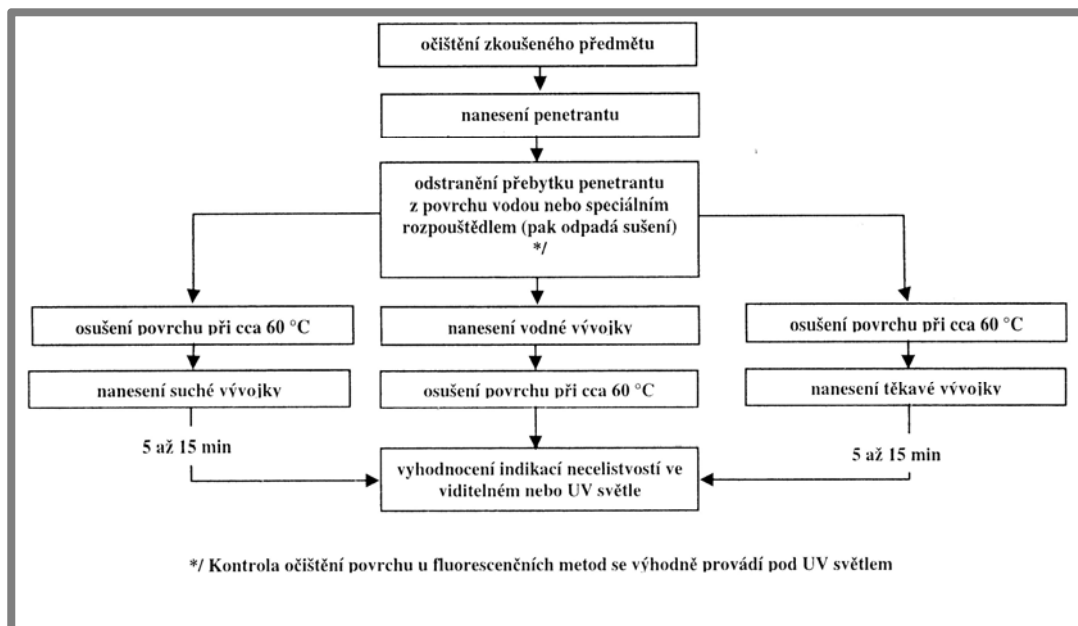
očištění zkoušeného předmětu

nanesení penetrantu

odstranění přebytku penetrantu z povrchu vodou nebo speciálním rozpouštědlem (pak odpadá sušení) */

osušení povrchu při cca 60 °C

nanesení suché vývojky

5 až 15 min

nanesení vodné vývojky

osušení povrchu při cca 60 °C

osušení povrchu při cca 60 °C

nanesení těkavé vývojky

5 až 15 min

vyhodnocení indikací necelistvostí ve viditelném nebo UV světle

*/ Kontrola očištění povrchu u fluorescenčních metod se výhodně provádí pod UV světlem